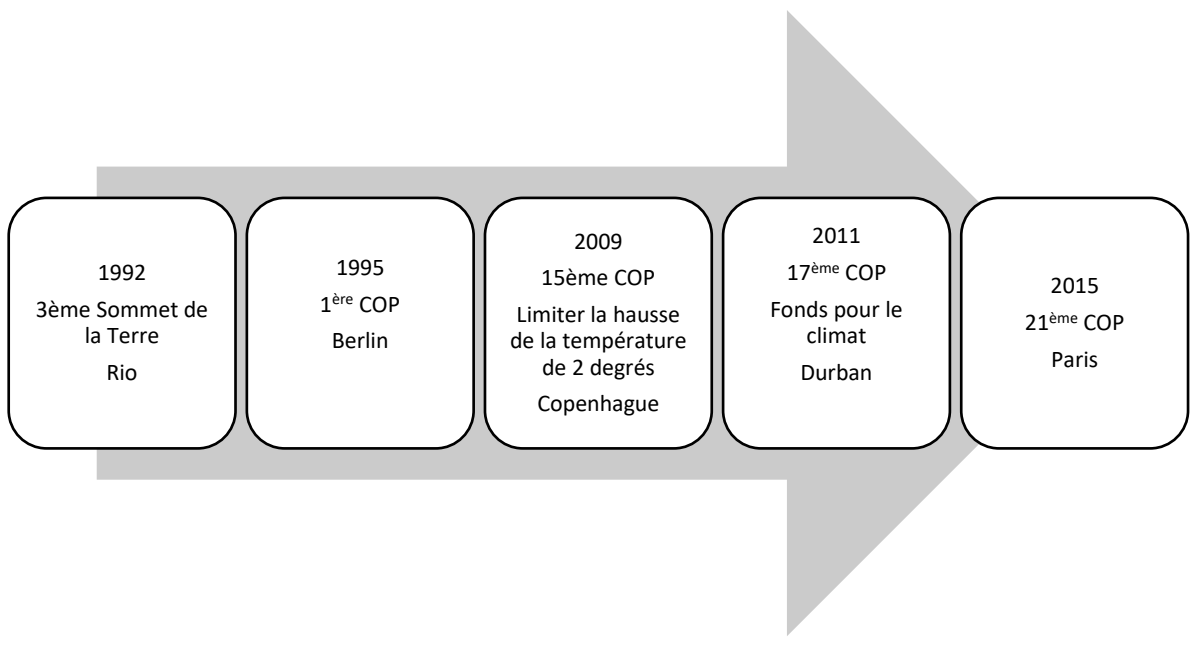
1992
3ème Sommet de la Terre
Rio

1995
1$^{ère}$ COP
Berlin

2009
15ème COP
Limiter la hausse de la température de 2 degrés
Copenhague

2011
17$^{ème}$ COP
Fonds pour le climat
Durban

2015
21$^{ème}$ COP
Paris